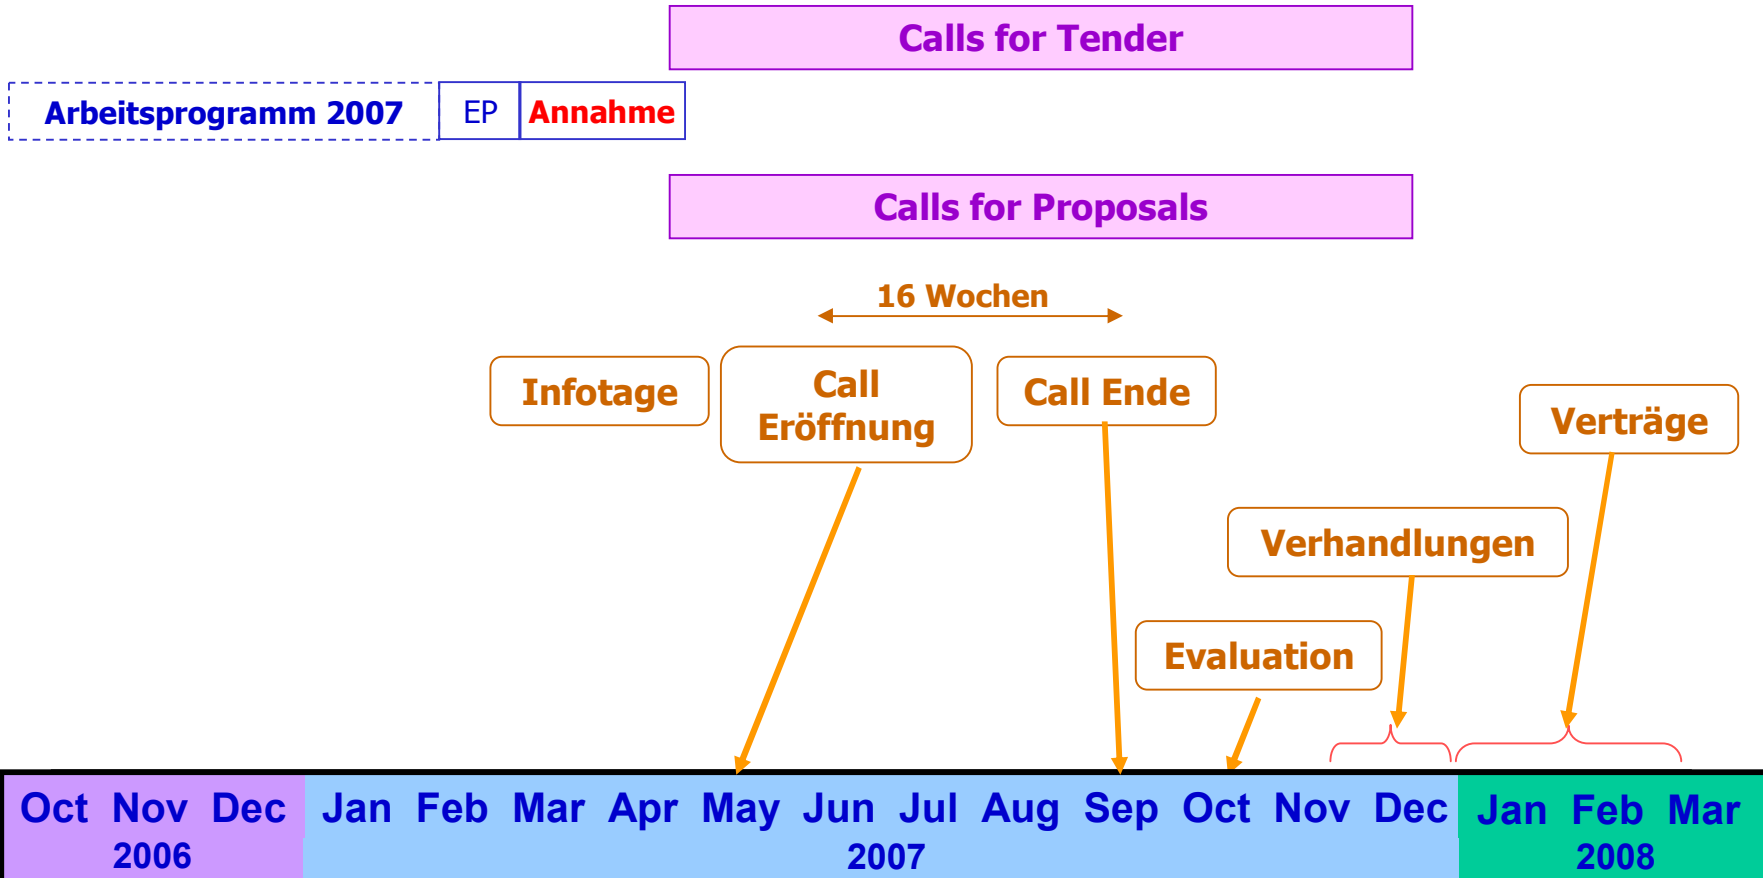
Calls for Tender

Arbeitsprogramm 2007 | EP | Annahme

Calls for Proposals

16 Wochen

Infotage

Call Eröffnung

Call Ende

Verträge

Verhandlungen

Evaluation

Oct Nov Dec
2006

Jan Feb Mar Apr May Jun Jul Aug Sep Oct Nov Dec
2007

Jan Feb Mar
2008